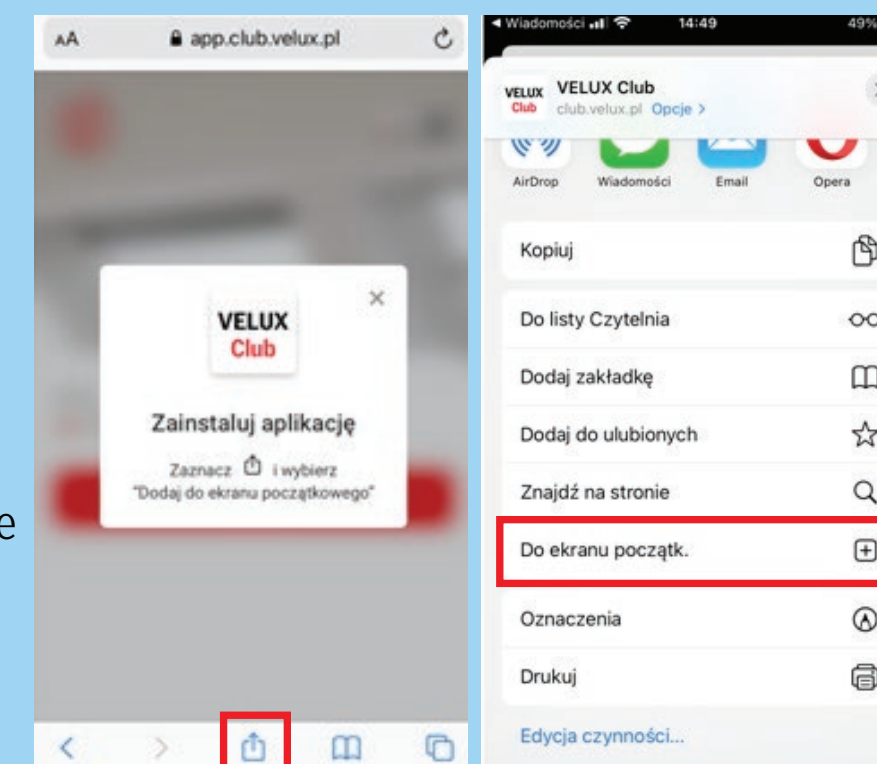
AA app.club.velux.pl

VELUX
Club

Zainstaluj aplikację

Zaznacz i wybierz "Dodaj do ekranu początkowego"

e

◀ Wiadomości 14:49 49%

VELUX Club
VELUX Club
club.velux.pl Opcje >

AirDrop Wiadomości Email Opera

Kopiuj

Do listy Czytelnia

Dodaj zakładkę

Dodaj do ulubionych

Znajdź na stronie

Do ekranu początk.

Oznaczenia

Drukuj

Edycja czynności...